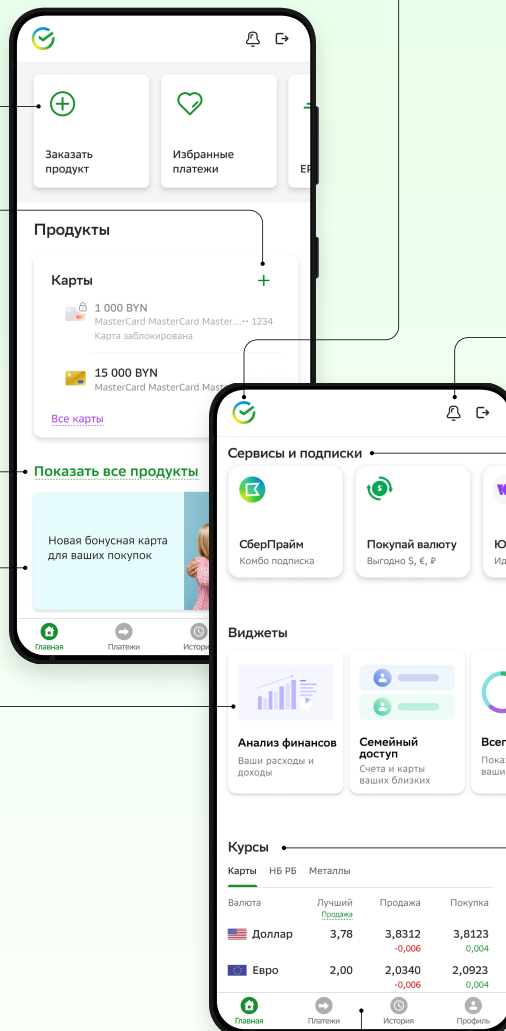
Заказать продукт

Избранные платежи

ЕР

Продукты

Карты

+

1 000 BYN
MasterCard MasterCard Master... •• 1234
Карта заблокирована

15 000 BYN
MasterCard MasterCard Mast

Все карты

Показать все продукты

Новая бонусная карта для ваших покупок

Главная
Платежи
Истори

Сервисы и подписки

СберПрайм
Комбо подписка

Покупай валюту
Выгодно $, €, ₽

Ю
Ид

Виджеты

Анализ финансов
Ваши расходы и доходы

Семейный доступ
Счета и карты ваших близких

Всег
Показ
ваши

Курсы

Карты
НБ РБ
Металлы

| Валюта | Лучший Продажа | Продажа | Покупка |
|---|---|---|---|
| Доллар | 3,78 | 3,8312 -0,006 | 3,8123 0,004 |
| Евро | 2,00 | 2,0340 -0,006 | 2,0923 0,004 |

Главная
Платежи
История
Профиль